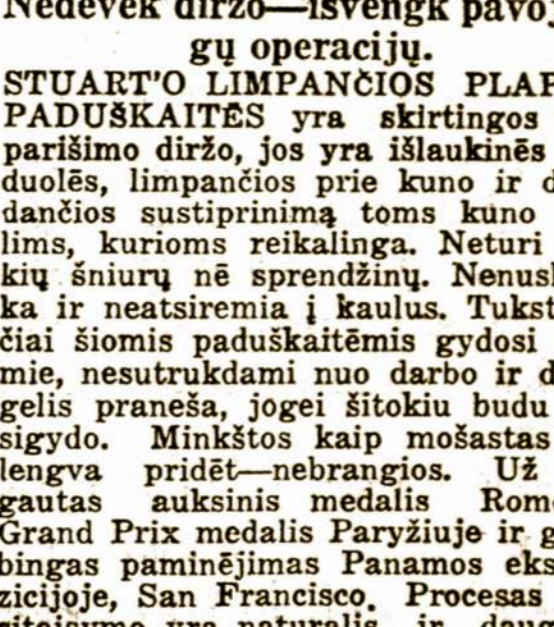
Nedevėk diržo—išvengk pavo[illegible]
gų operacijų.
STUART'O LIMPANČIOS PLA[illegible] PADUŠKAITĖS yra skirtingos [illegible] parišimo diržo, jos yra išlaukinės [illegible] duolės, limpančios prie kuno ir d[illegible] dančios sustiprinimą toms kuno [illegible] lims, kurioms reikalinga. Neturi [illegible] kių šniurų nē sprendžinų. Nenus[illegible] ka ir neatsiremia į kaulus. Tukst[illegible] čiai šiomis paduškaitėmis gydosi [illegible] mie, nesutrukdami nuo darbo ir d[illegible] gelis praneša, jogei šitokiu budu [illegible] sigydo. Minkštos kaip mošastas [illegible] lengva pridėt—nebrangios. Už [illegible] gautas auksinis medalis Rom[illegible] Grand Prix medalis Paryžiuje ir g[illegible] bingas paminėjimas Panamos eks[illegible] zicijoje, San Francisco. Procesas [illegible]